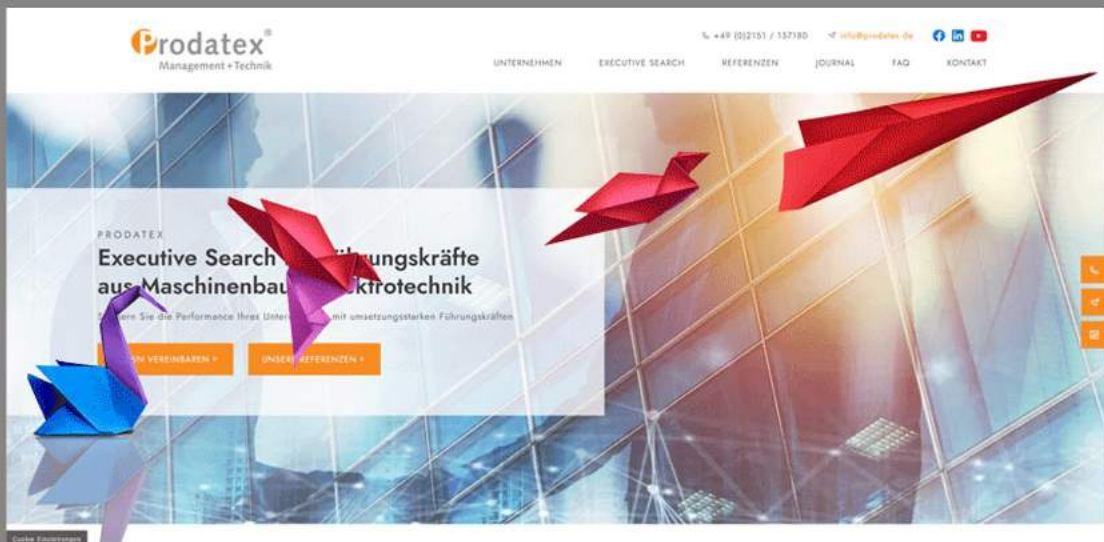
Prodatex®
Management + Technik

+49 (0)2151 / 157180 info@prodatex.de

UNTERNEHMEN EXECUTIVE SEARCH REFERENZEN JOURNAL FAQ KONTAKT

PRODATEX

Executive Search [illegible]ührungskräfte aus Maschinenbau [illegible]ktrotechnik

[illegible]ern Sie die Performance Ihres Unter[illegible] mit umsetzungsstarken Führungskräften

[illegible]IN VEREINBAREN » UNSERE REFERENZEN »

Cookie Einstellungen